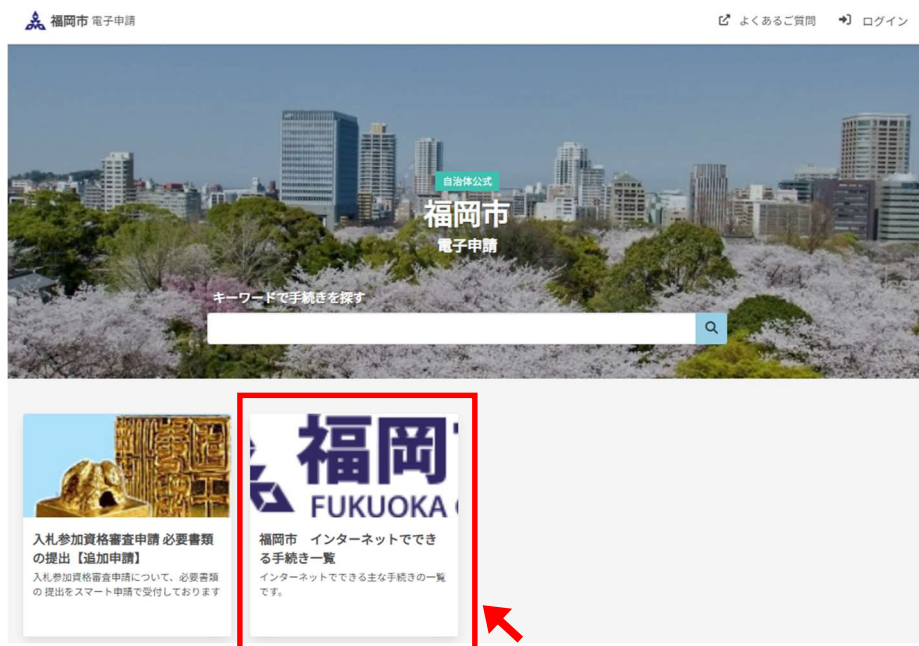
福岡市 電子申請

よくあるご質問　ログイン

自治体公式
福岡市
電子申請

キーワードで手続きを探す

福岡
FUKUOKA

入札参加資格審査申請 必要書類の提出【追加申請】
入札参加資格審査申請について、必要書類の 提出をスマート申請で受付しております

福岡市　インターネットでできる手続き一覧
インターネットでできる主な手続きの一覧です。